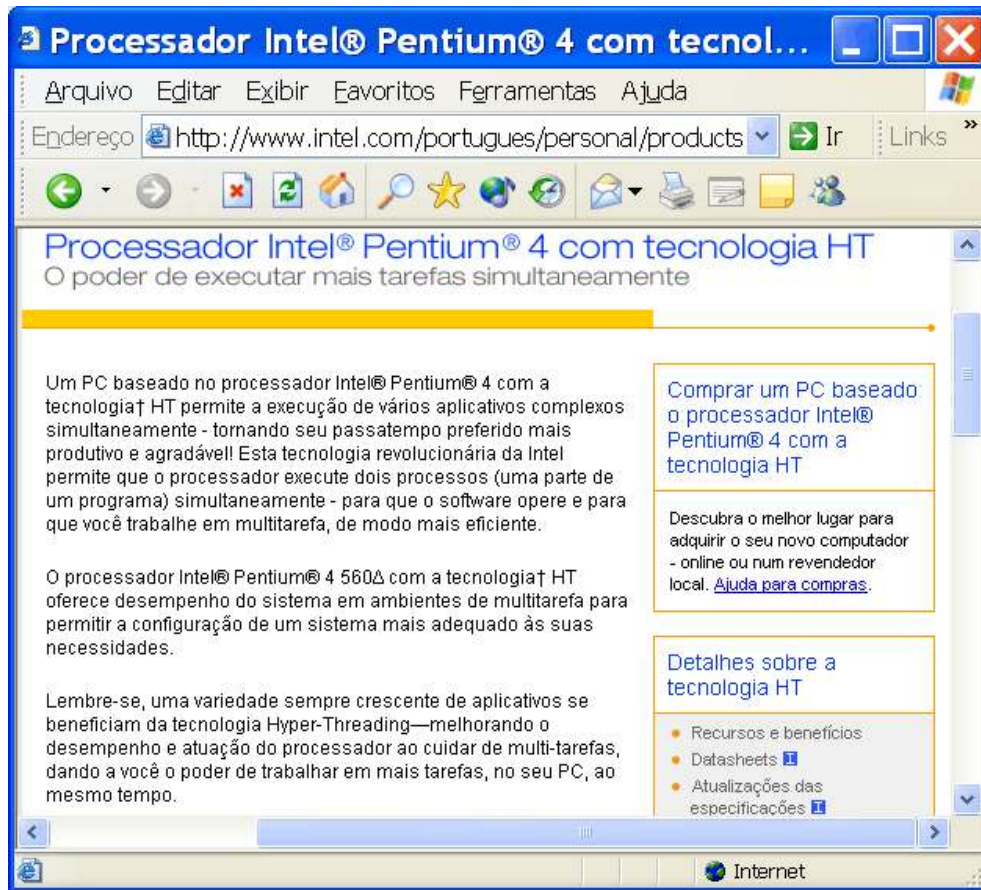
Processador Intel® Pentium® 4 com tecnol...

Arquivo Editar Exibir Favoritos Ferramentas Ajuda

Endereço http://www.intel.com/portugues/personal/products Ir Links

Processador Intel® Pentium® 4 com tecnologia HT
O poder de executar mais tarefas simultaneamente

Um PC baseado no processador Intel® Pentium® 4 com a tecnologia† HT permite a execução de vários aplicativos complexos simultaneamente - tornando seu passatempo preferido mais produtivo e agradável! Esta tecnologia revolucionária da Intel permite que o processador execute dois processos (uma parte de um programa) simultaneamente - para que o software opere e para que você trabalhe em multitarefa, de modo mais eficiente.

O processador Intel® Pentium® 4 560Δ com a tecnologia† HT oferece desempenho do sistema em ambientes de multitarefa para permitir a configuração de um sistema mais adequado às suas necessidades.

Lembre-se, uma variedade sempre crescente de aplicativos se beneficiam da tecnologia Hyper-Threading—melhorando o desempenho e atuação do processador ao cuidar de multi-tarefas, dando a você o poder de trabalhar em mais tarefas, no seu PC, ao mesmo tempo.

Comprar um PC baseado o processador Intel® Pentium® 4 com a tecnologia HT

Descubra o melhor lugar para adquirir o seu novo computador - online ou num revendedor local. Ajuda para compras.

Detalhes sobre a tecnologia HT

• Recursos e benefícios
• Datasheets
• Atualizações das especificações

Internet